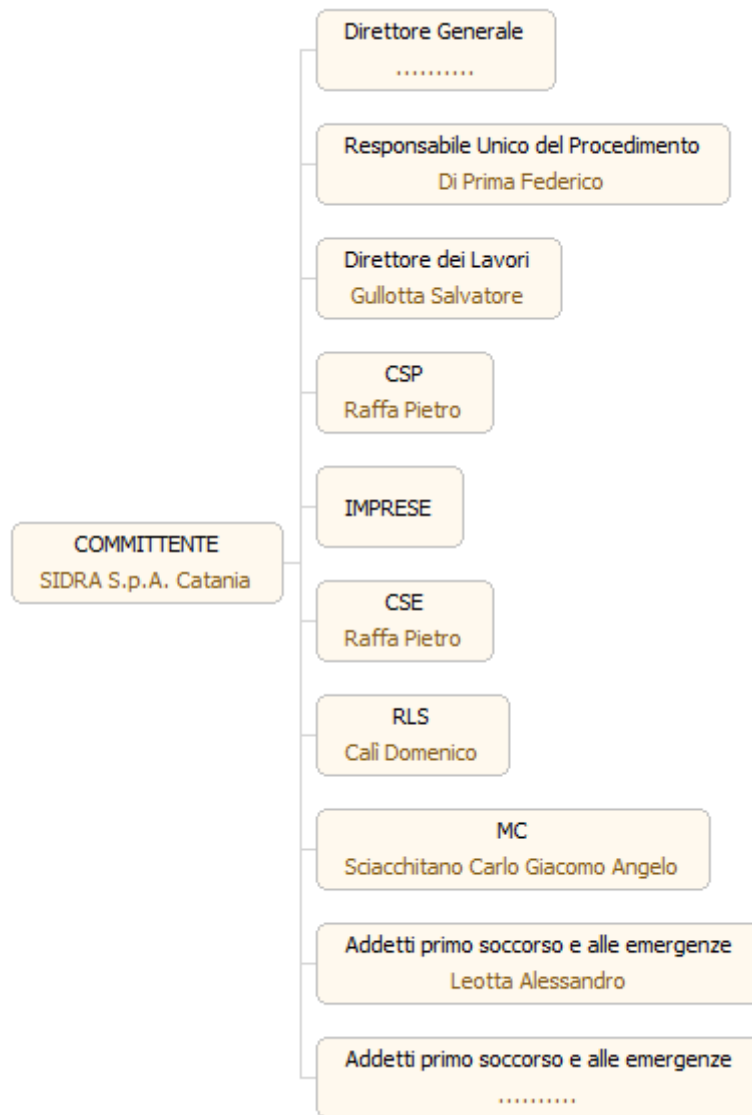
COMMITTENTE
SIDRA S.p.A. Catania

Direttore Generale
..........

Responsabile Unico del Procedimento
Di Prima Federico

Direttore dei Lavori
Gullotta Salvatore

CSP
Raffa Pietro

IMPRESE

CSE
Raffa Pietro

RLS
Calì Domenico

MC
Sciacchitano Carlo Giacomo Angelo

Addetti primo soccorso e alle emergenze
Leotta Alessandro

Addetti primo soccorso e alle emergenze
..........